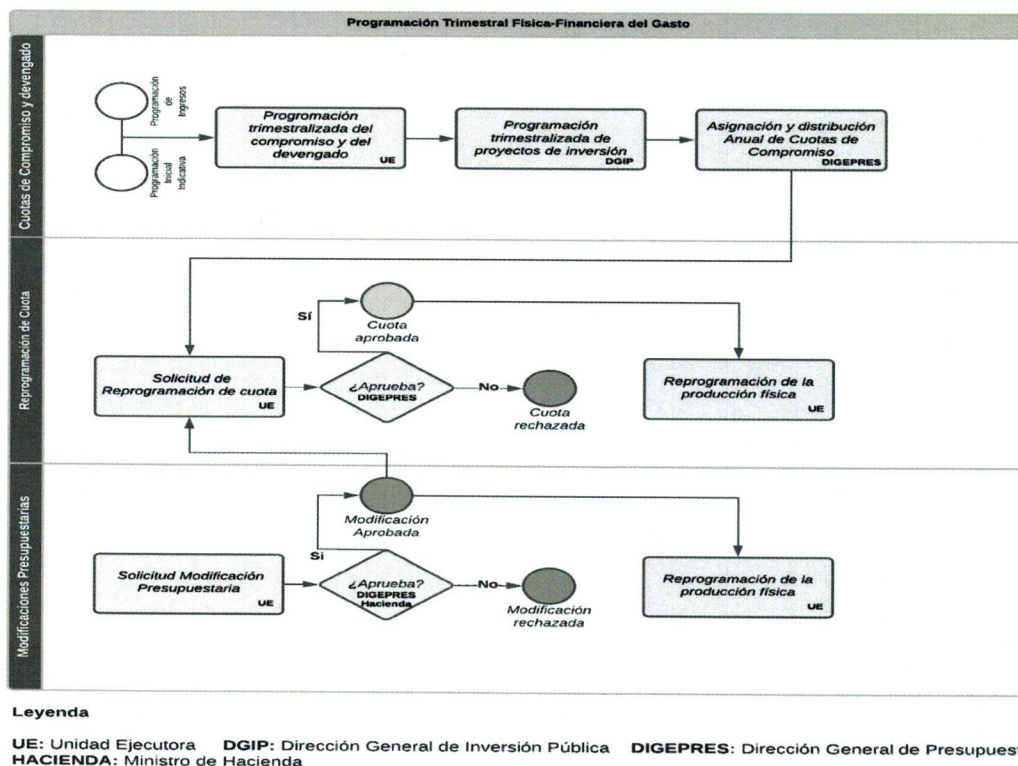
Programación Trimestral Física-Financiera del Gasto

Cuotas de Compromiso y devengado

Programación de Ingresos

Programación Inicial Indicativa

Progromación trimestralizada del compromiso y del devengado UE

Programación trimestralizada de proyectos de inversión DGIP

Asignación y distribución Anual de Cuotas de Compromiso DIGEPRES

Reprogramación de Cuota

Sí

Cuota aprobada

Solicitud de Reprogramación de cuota UE

¿Aprueba? DIGEPRES

No

Cuota rechazada

Reprogramación de la producción física UE

Modificaciones Presupuestarias

Modificación Aprobada

Si

Solicitud Modificación Presupuestaria UE

¿Aprueba? DIGEPRES Hacienda

No

Modificación rechazada

Reprogramación de la producción física UE

Leyenda

UE: Unidad Ejecutora DGIP: Dirección General de Inversión Pública DIGEPRES: Dirección General de Presupuest
HACIENDA: Ministro de Hacienda